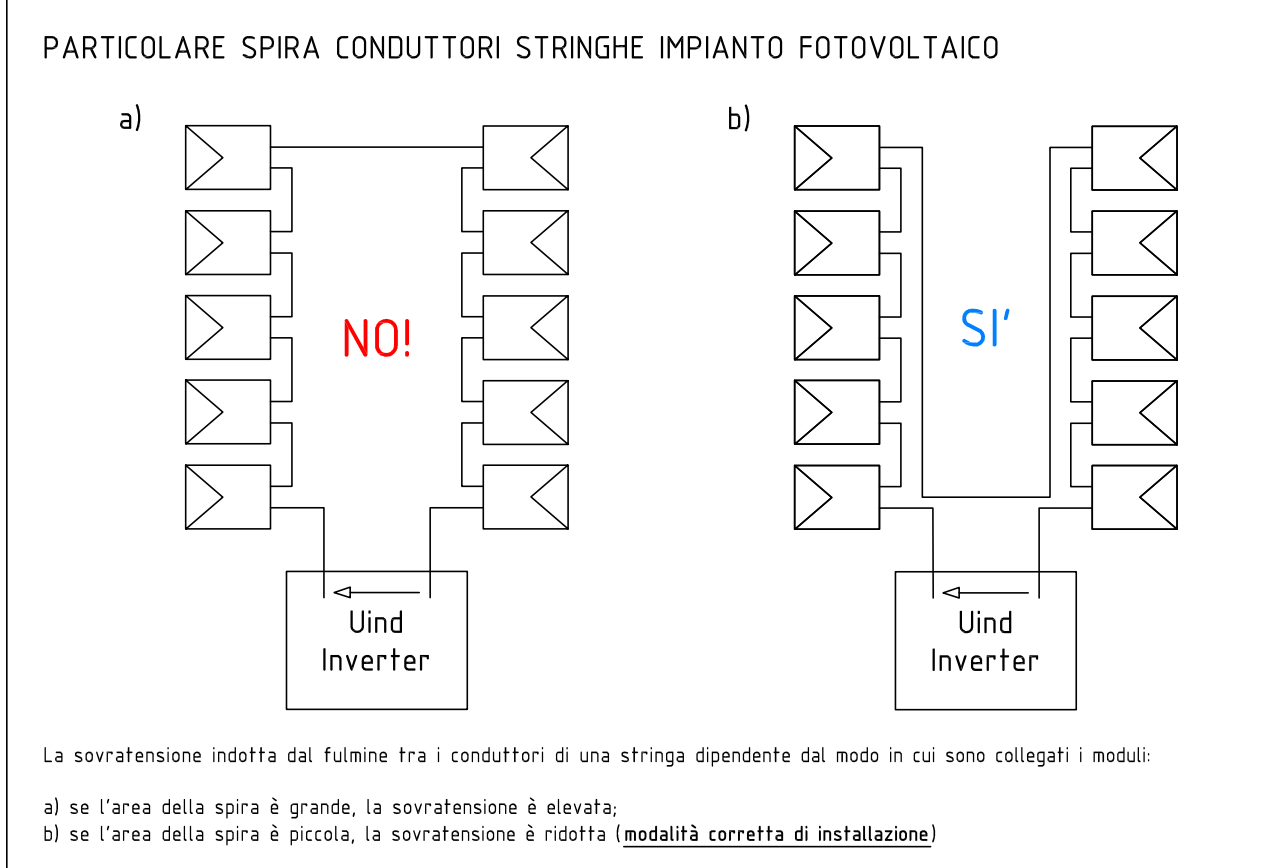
PARTICOLARE SPIRA CONDUTTORI STRINGHE IMPIANTO FOTOVOLTAICO

a)

NO!

Uind
Inverter

b)

SI'

Uind
Inverter

La sovratensione indotta dal fulmine tra i conduttori di una stringa dipendente dal modo in cui sono collegati i moduli:

a) se l'area della spira è grande, la sovratensione è elevata;
b) se l'area della spira è piccola, la sovratensione è ridotta (modalità corretta di installazione)